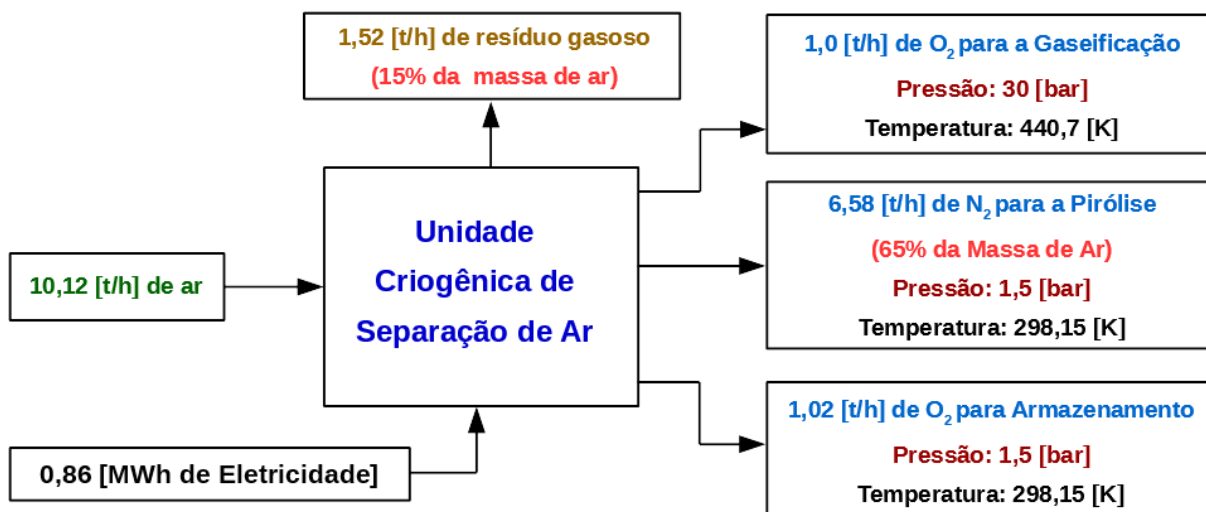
1,52 [t/h] de resíduo gasoso
(15% da massa de ar)

1,0 [t/h] de $O_2$ para a Gaseificação
Pressão: 30 [bar]
Temperatura: 440,7 [K]

10,12 [t/h] de ar

Unidade Criogênica de Separação de Ar

6,58 [t/h] de $N_2$ para a Pirólise
(65% da Massa de Ar)
Pressão: 1,5 [bar]
Temperatura: 298,15 [K]

0,86 [MWh de Eletricidade]

1,02 [t/h] de $O_2$ para Armazenamento
Pressão: 1,5 [bar]
Temperatura: 298,15 [K]